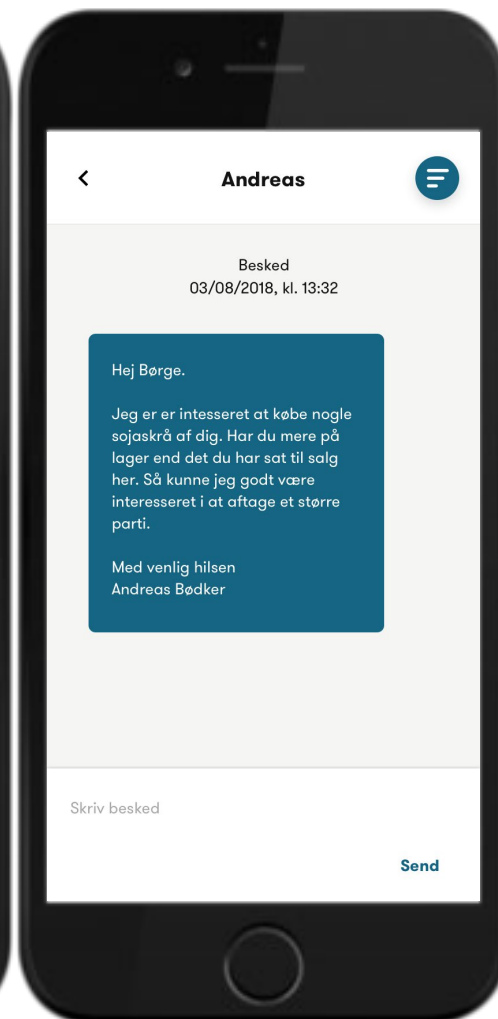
<

Andreas

Besked
03/08/2018, kl. 13:32

Hej Børge.

Jeg er er intesseret at købe nogle sojaskrå af dig. Har du mere på lager end det du har sat til salg her. Så kunne jeg godt være interesseret i at aftage et større parti.

Med venlig hilsen
Andreas Bødker

Skriv besked

Send